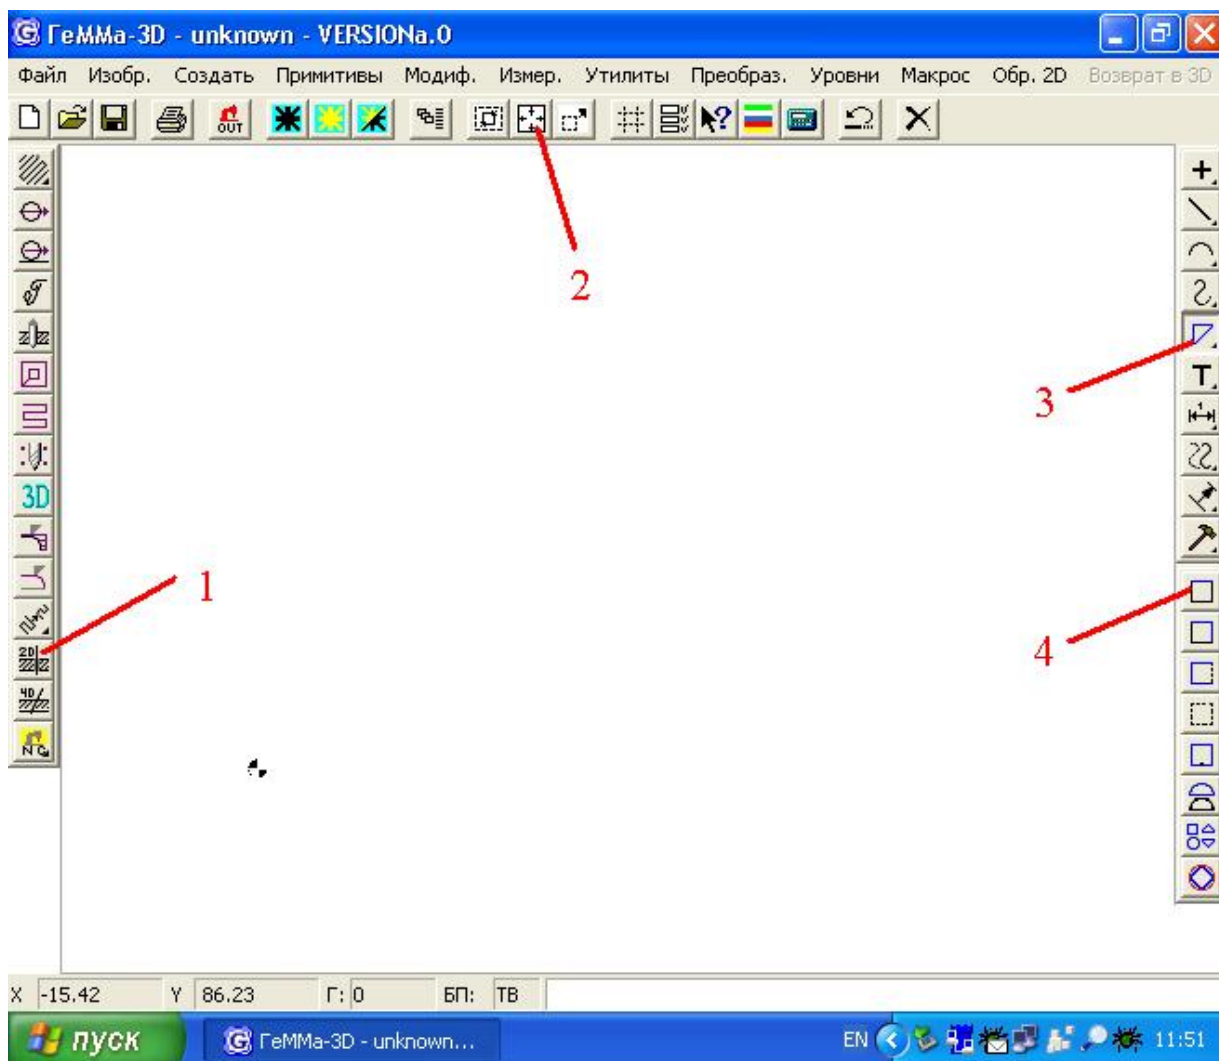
ГеММа-3D - unknown - VERSIONa.0

Файл Изобр. Создать Примитивы Модиф. Измер. Утилиты Преобраз. Уровни Макрос Обр. 2D Возврат в 3D

OUT

3D

2D

4D

NC

2

3

1

4

X -15.42 Y 86.23 Г: 0 БП: ТВ

пуск ГеММа-3D - unknown...

EN 11:51